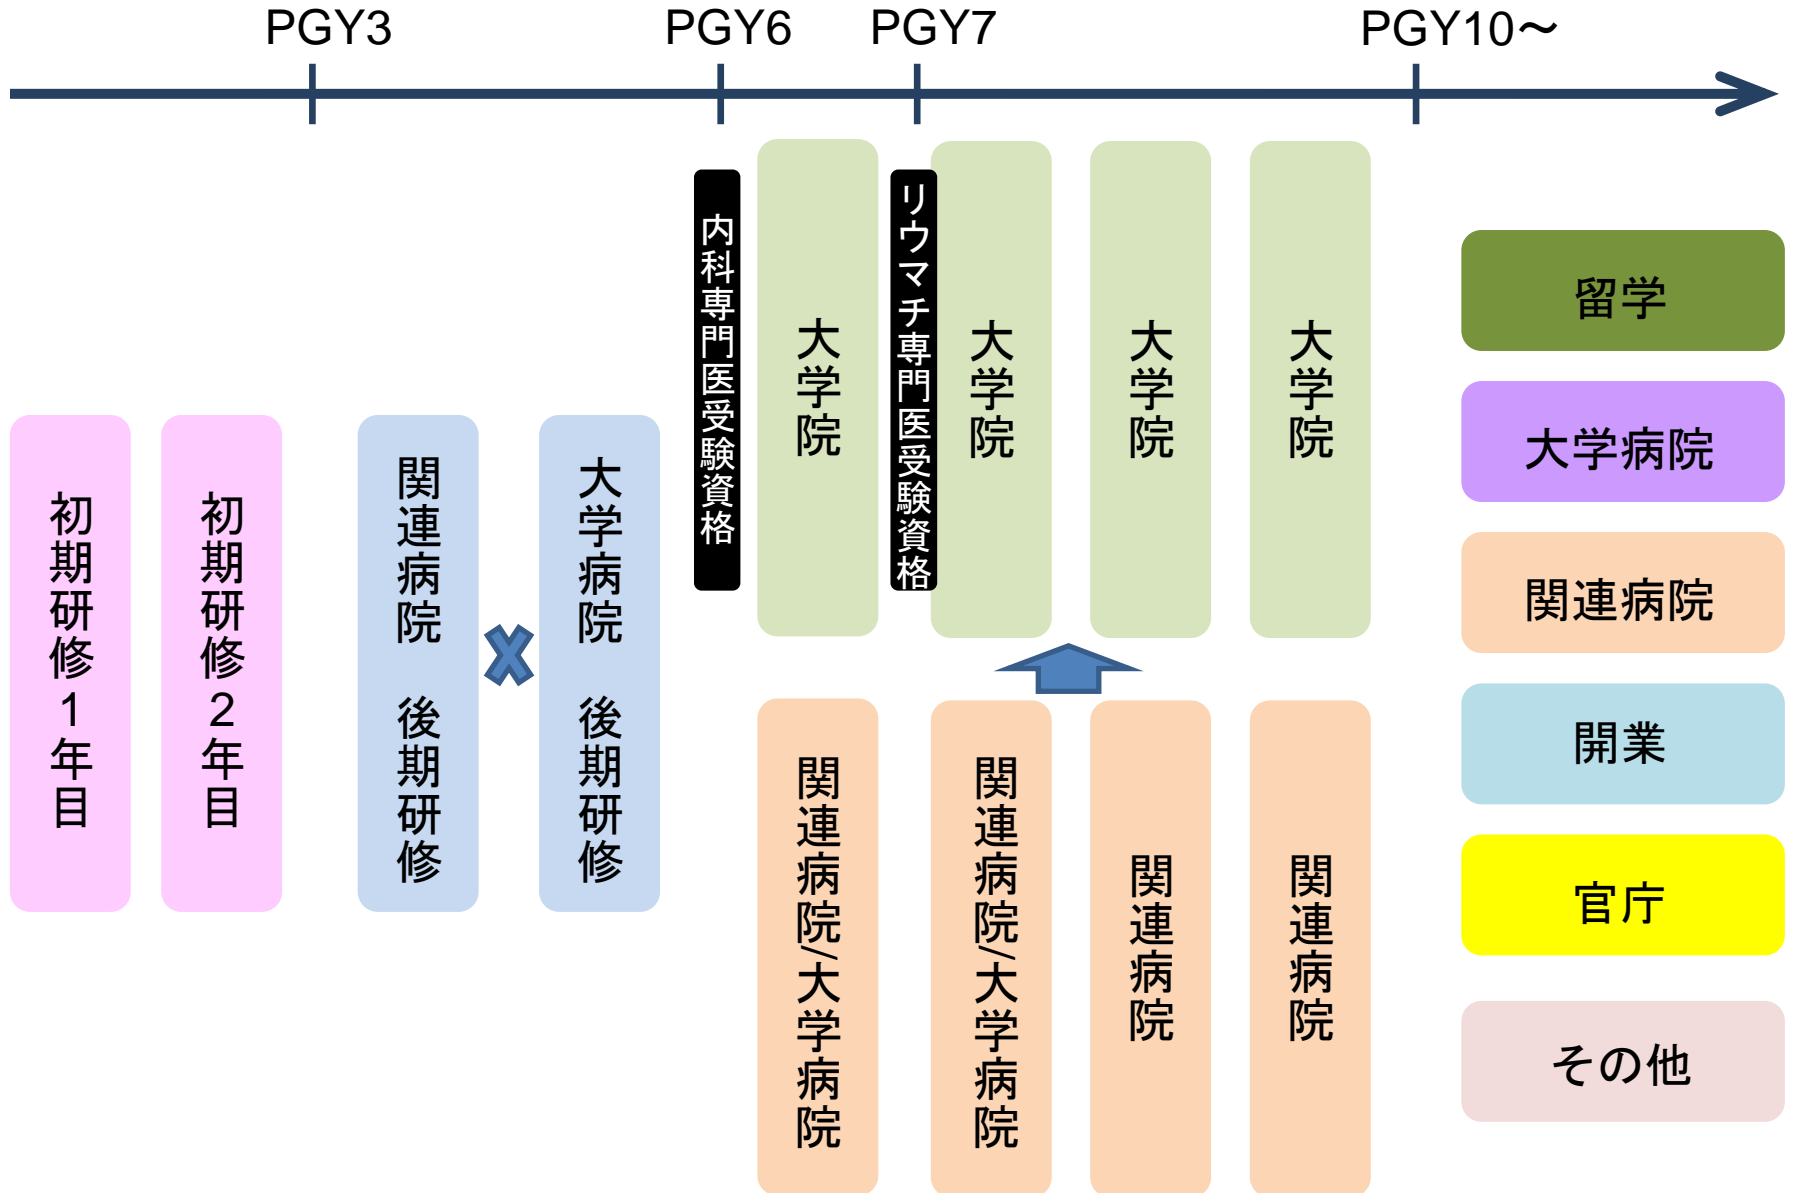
PGY3 PGY6 PGY7 PGY10～

初期研修1年目

初期研修2年目

関連病院 後期研修

大学病院 後期研修

内科専門医受験資格

大学院

リウマチ専門医受験資格

大学院

大学院

大学院

関連病院/大学病院

関連病院/大学病院

関連病院

関連病院

留学

大学病院

関連病院

開業

官庁

その他